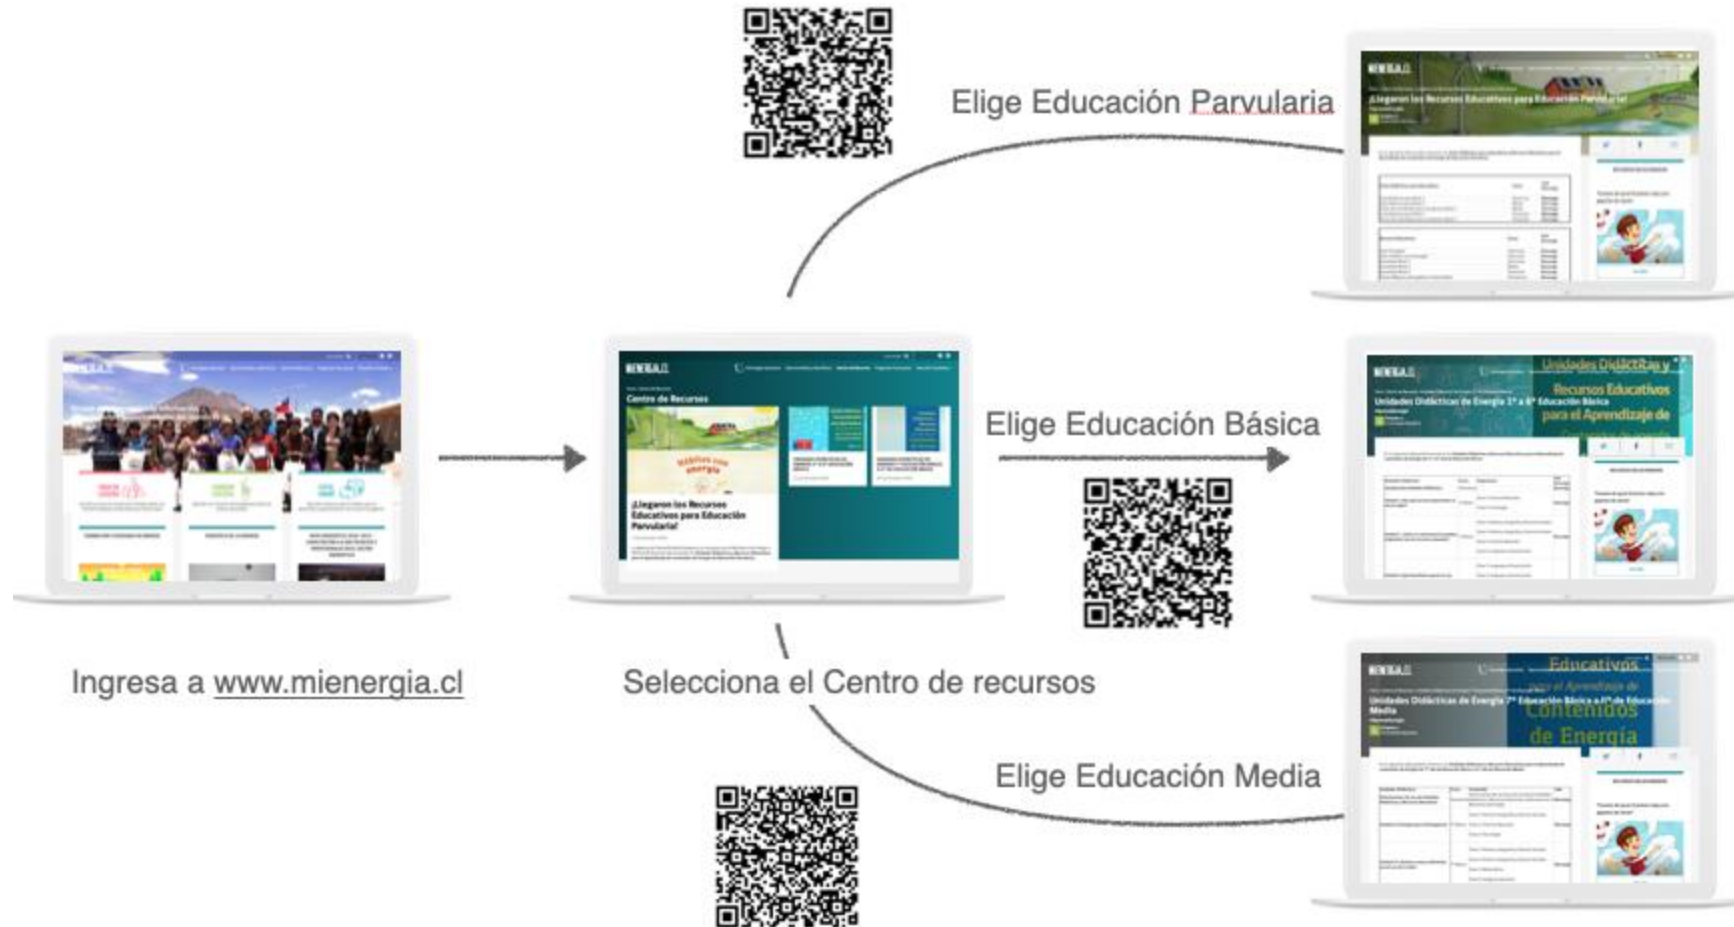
Elige Educación Parvularia

¡Llegaron los Recursos Educativos para Educación Parvularia!

Ingresa a www.mienergia.cl

Centro de Recursos

¡Llegaron los Recursos Educativos para Educación Parvularia!

Selecciona el Centro de recursos

Elige Educación Básica

Unidades Didácticas y Recursos Educativos para el Aprendizaje de

Unidades Didácticas de Energía 1° a 6° Educación Básica

Educativos para el Aprendizaje de Contenidos de Energía

Unidades Didácticas de Energía 7° Educación Básica a 4° de Educación Media

Elige Educación Media